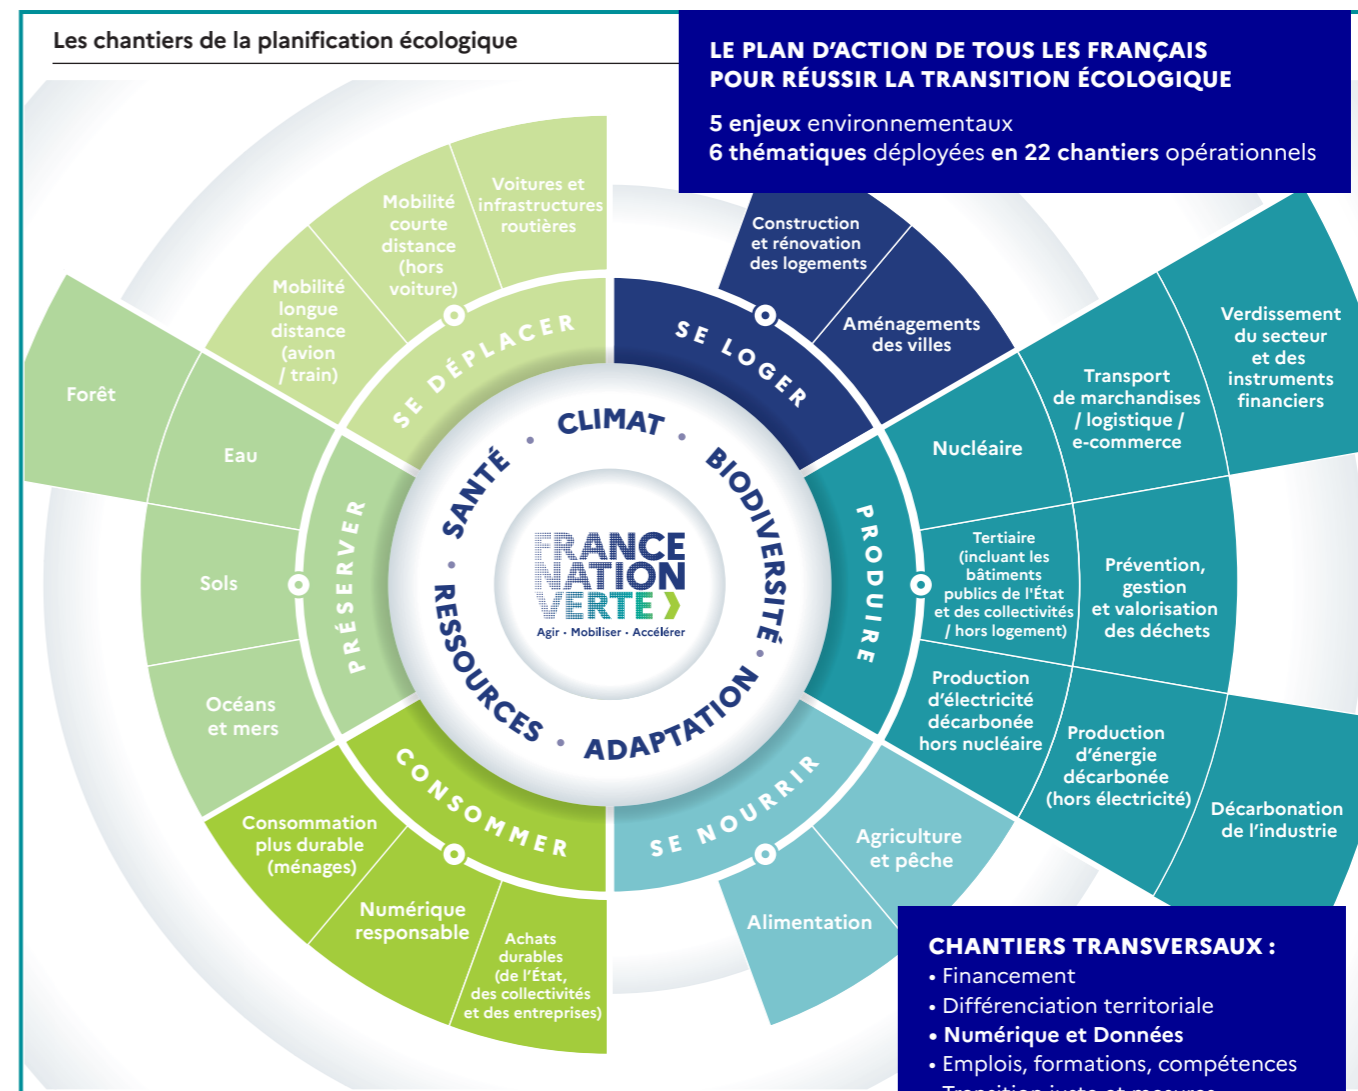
Les chantiers de la planification écologique

LE PLAN D'ACTION DE TOUS LES FRANÇAIS POUR RÉUSSIR LA TRANSITION ÉCOLOGIQUE

5 enjeux environnementaux
6 thématiques déployées en 22 chantiers opérationnels

SE DÉPLACER
Mobilité longue distance (avion / train)
Mobilité courte distance (hors voiture)
Voitures et infrastructures routières

SE LOGER
Construction et rénovation des logements
Aménagements des villes

PRODUIRE
Nucléaire
Transport de marchandises / logistique / e-commerce
Verdissement du secteur et des instruments financiers
Tertiaire (incluant les bâtiments publics de l'État et des collectivités / hors logement)
Prévention, gestion et valorisation des déchets
Production d'électricité décarbonée hors nucléaire
Production d'énergie décarbonée (hors électricité)
Décarbonation de l'industrie

SE NOURRIR
Agriculture et pêche
Alimentation

CONSOMMER
Consommation plus durable (ménages)
Numérique responsable
Achats durables (de l'État, des collectivités et des entreprises)

PRÉSERVER
Forêt
Eau
Sols
Océans et mers

CLIMAT • BIODIVERSITÉ • ADAPTATION • RESSOURCES • SANTÉ

FRANCE NATION VERTE
Agir • Mobiliser • Accélérer

CHANTIERS TRANSVERSAUX :
• Financement
• Différenciation territoriale
• Numérique et Données
• Emplois, formations, compétences
• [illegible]